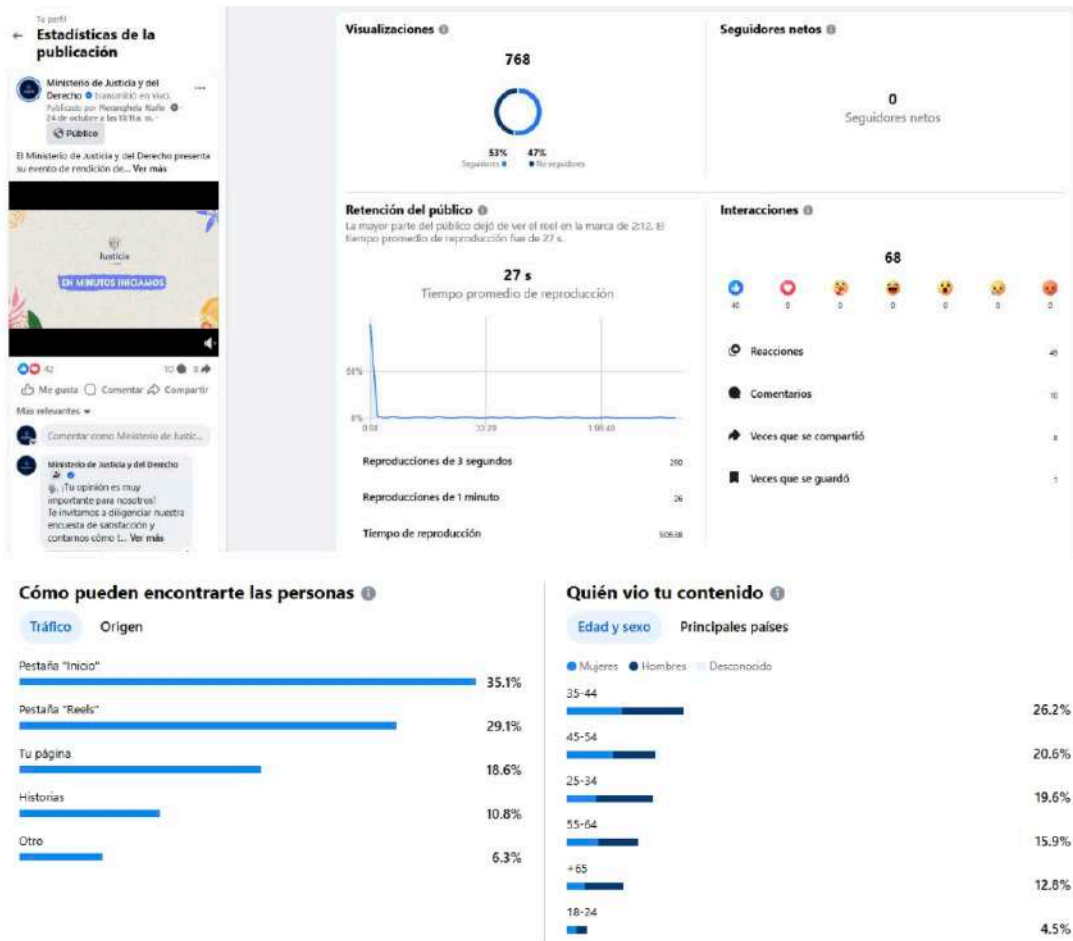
Tu perfil
← Estadísticas de la publicación

Ministerio de Justicia y del Derecho transmitió en vivo.
Publicado por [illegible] 24 de octubre a las 10:11 a. m.
Público

El Ministerio de Justicia y del Derecho presenta su evento de rendición de... Ver más

Justicia
EN MINUTOS INICIAMOS

42 10 3
Me gusta Comentar Compartir
Más relevantes
Comentar como Ministerio de Justic...

Ministerio de Justicia y del Derecho
¡Tu opinión es muy importante para nosotros! Te invitamos a diligenciar nuestra encuesta de satisfacción y contarnos cómo t... Ver más

Visualizaciones
768
53% Seguidores
47% No seguidores

Seguidores netos
0
Seguidores netos

Retención del público
La mayor parte del público dejó de ver el reel en la marca de 2:12. El tiempo promedio de reproducción fue de 27 s.
27 s
Tiempo promedio de reproducción
50%
0%
0:00 33:20 1:06:40

Reproducciones de 3 segundos 280
Reproducciones de 1 minuto 26
Tiempo de reproducción 50638

Interacciones
68
40 0 0 0 0 0 0
Reacciones 40
Comentarios 10
Veces que se compartió 8
Veces que se guardó 1

Cómo pueden encontrarte las personas
Tráfico Origen
Pestaña "Inicio" 35.1%
Pestaña "Reels" 29.1%
Tu página 18.6%
Historias 10.8%
Otro 6.3%

Quién vio tu contenido
Edad y sexo Principales países
Mujeres Hombres Desconocido
35-44 26.2%
45-54 20.6%
25-34 19.6%
55-64 15.9%
+65 12.8%
18-24 4.5%